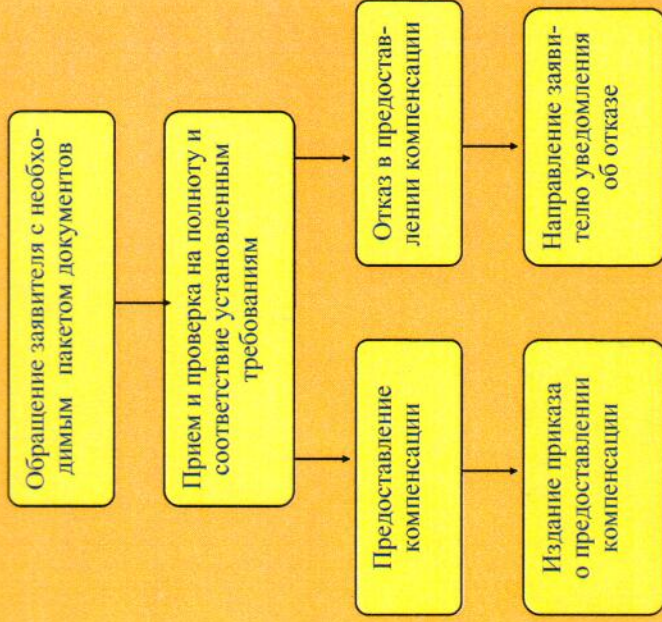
Обращение заявителя с необходимым пакетом документов

Прием и проверка на полноту и соответствие установленным требованиям

Отказ в предоставлении компенсации

Направление заявителю уведомления об отказе

Предоставление компенсации

Издание приказа о предоставлении компенсации